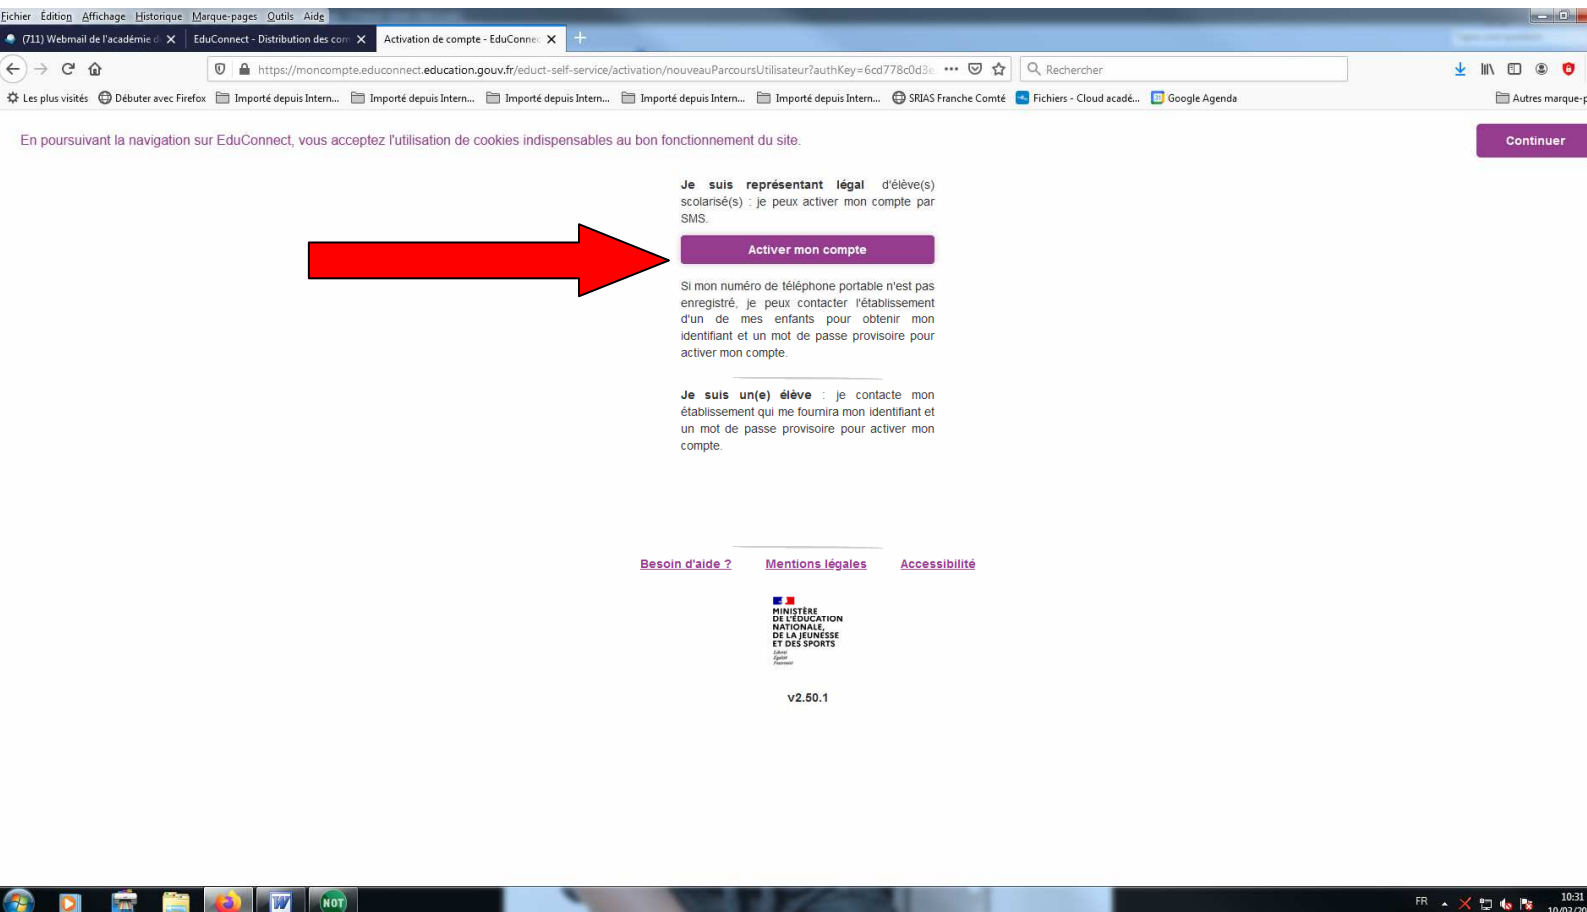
Fichier Édition Affichage Historique Marque-pages Outils Aide

(711) Webmail de l'académie d | EduConnect - Distribution des com | Activation de compte - EduConnec

https://moncompte.educonnect.education.gouv.fr/educt-self-service/activation/nouveauParcoursUtilisateur?authKey=6cd778c0d3e

Rechercher

Les plus visités | Débuter avec Firefox | Importé depuis Intern... | Importé depuis Intern... | Importé depuis Intern... | Importé depuis Intern... | Importé depuis Intern... | SRIAS Franche Comté | Fichiers - Cloud acadé... | Google Agenda | Autres marque-p

En poursuivant la navigation sur EduConnect, vous acceptez l'utilisation de cookies indispensables au bon fonctionnement du site.

Continuer

**Je suis représentant légal** d'élève(s) scolarisé(s) : je peux activer mon compte par SMS.

Activer mon compte

Si mon numéro de téléphone portable n'est pas enregistré, je peux contacter l'établissement d'un de mes enfants pour obtenir mon identifiant et un mot de passe provisoire pour activer mon compte.

**Je suis un(e) élève** : je contacte mon établissement qui me fournira mon identifiant et un mot de passe provisoire pour activer mon compte.

Besoin d'aide ? Mentions légales Accessibilité

MINISTÈRE DE L'ÉDUCATION NATIONALE, DE LA JEUNESSE ET DES SPORTS
Liberté Égalité Fraternité

v2.50.1

FR 10:31